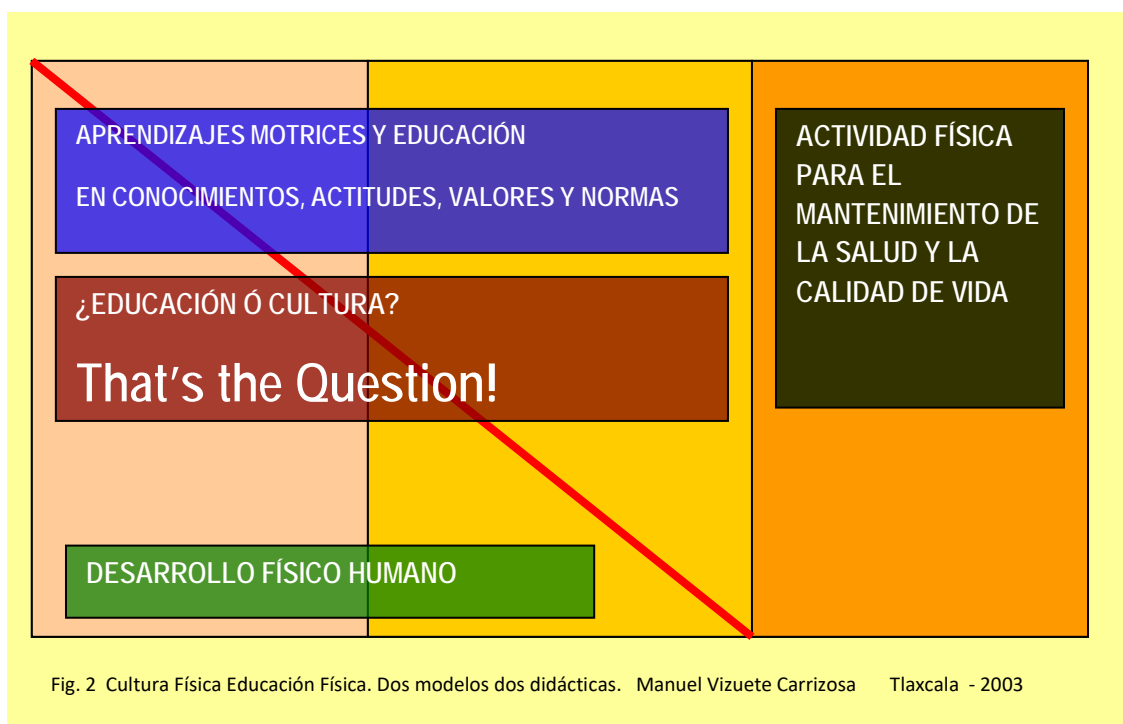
APRENDIZAJES MOTRICES Y EDUCACIÓN

EN CONOCIMIENTOS, ACTITUDES, VALORES Y NORMAS

ACTIVIDAD FÍSICA PARA EL MANTENIMIENTO DE LA SALUD Y LA CALIDAD DE VIDA

¿EDUCACIÓN Ó CULTURA?

That's the Question!

DESARROLLO FÍSICO HUMANO

Fig. 2 Cultura Física Educación Física. Dos modelos dos didácticas. Manuel Vizuete Carrizosa Tlaxcala - 2003